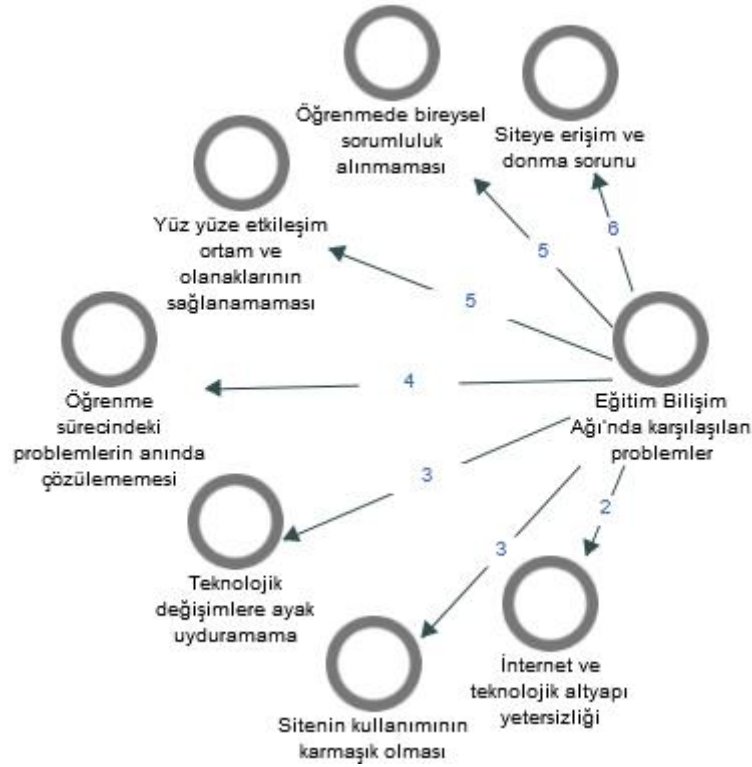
Öğrenmede bireysel sorumluluk alınmaması

Siteye erişim ve donma sorunu

Yüz yüze etkileşim ortam ve olanaklarının sağlanamaması

5

6

5

Öğrenme sürecindeki problemlerin anında çözülememesi

4

Eğitim Bilişim Ağı'nda karşılaşılan problemler

3

2

Teknolojik değişimlere ayak uyduramama

3

İnternet ve teknolojik altyapı yetersizliği

Sitenin kullanımının karmaşık olması